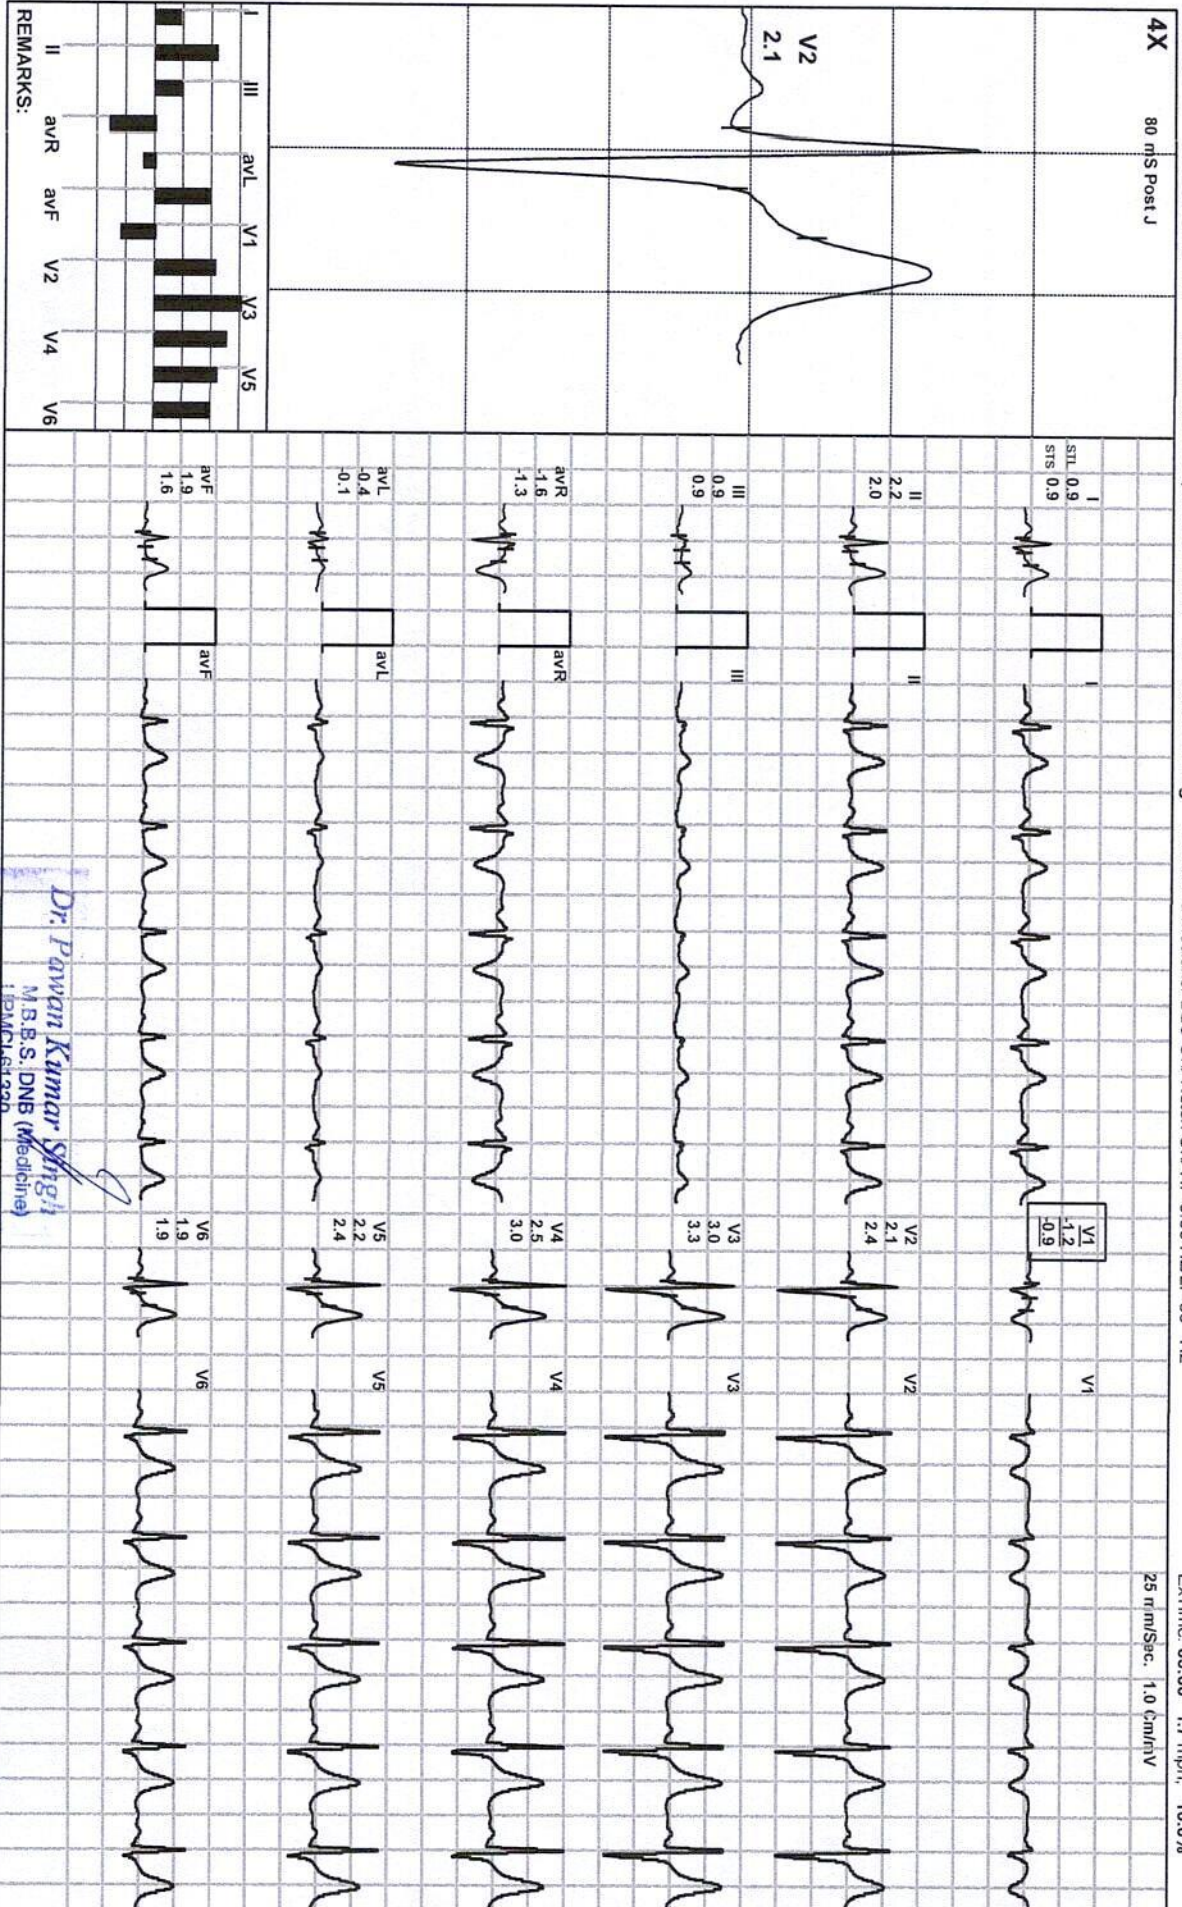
4X 80 mS Post J

V2
2.1

I III avL V1 V3 V5
II avR avF V2 V4 V6

REMARKS:

25 mm/Sec. 1.0 Cm/mV

I
STL 0.9
STS 0.9

II
2.2
2.0

III
0.9
0.9

avR
-1.6
-1.3

avL
-0.4
-0.1

avF
1.9
1.6

I

II

III

avR

avL

avF

V1
-1.2
-0.9

V2
2.1
2.4

V3
3.0
3.3

V4
2.5
3.0

V5
2.2
2.4

V6
1.9
1.9

V1

V2

V3

V4

V5

V6

Dr. Pawan Kumar Singh
M.B.B.S. DNB (Medicine)
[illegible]